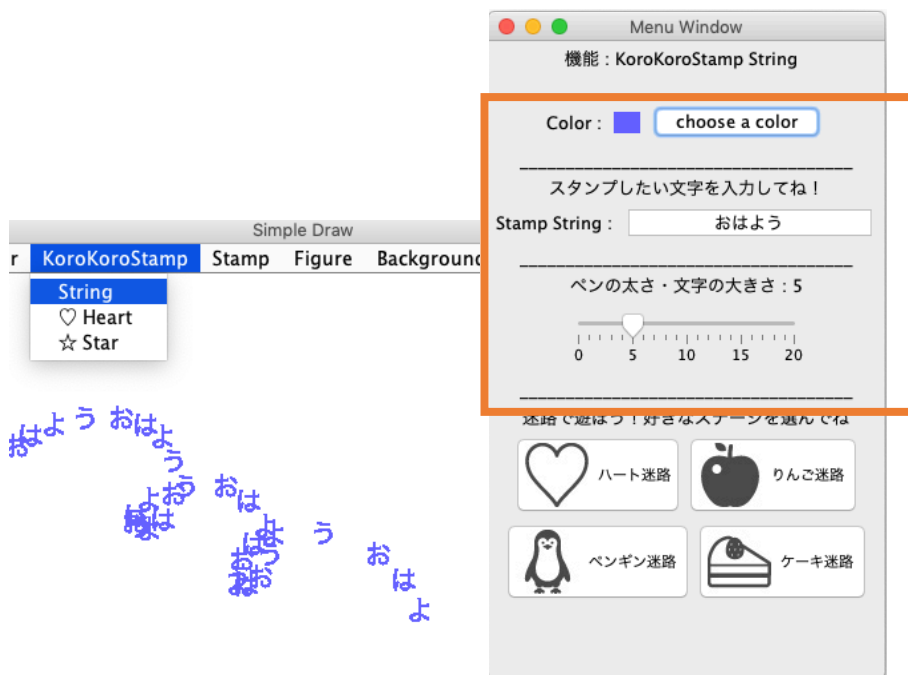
Simple Draw
r KoroKoroStamp Stamp Figure Background
String
♡ Heart
☆ Star

はよう おはよう おは よう おは よう お は よ

Menu Window
機能 : KoroKoroStamp String

Color : choose a color

______________________________
スタンプしたい文字を入力してね！

Stamp String : おはよう

______________________________
ペンの太さ・文字の大きさ : 5

0 5 10 15 20

______________________________
迷路で遊ぼう！好きなステージを選んでね

ハート迷路
りんご迷路
ペンギン迷路
ケーキ迷路